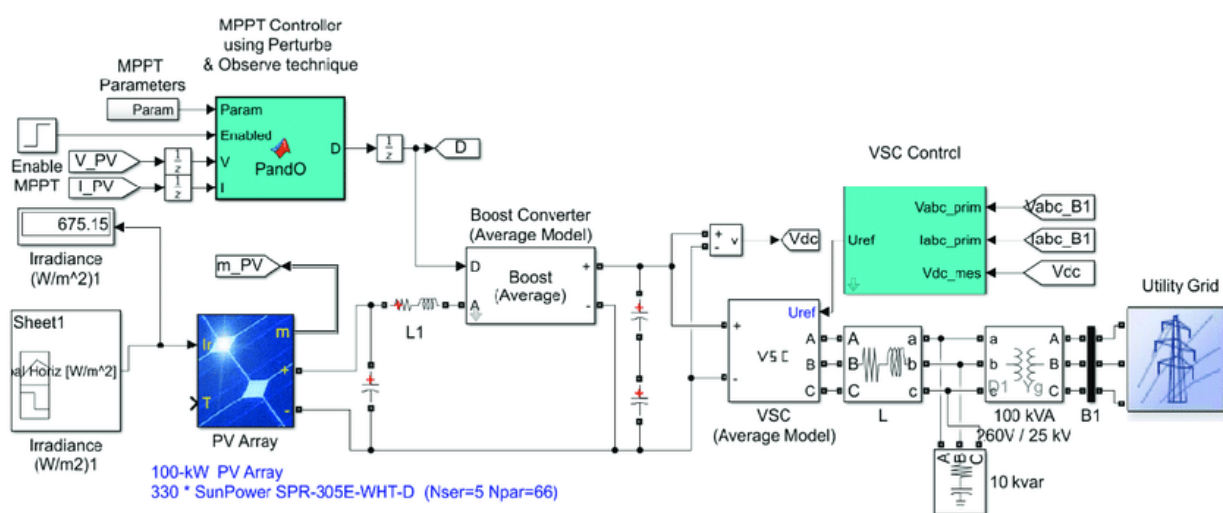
MPPT Controller
using Perturbe
& Observe technique

MPPT
Parameters

Param

Param
Enabled
V
I
PandO
D

Enable
MPPT

V_PV
I_PV

$\frac{1}{z}$
$\frac{1}{z}$
$\frac{1}{z}$

D

VSC Control

Uref
Vabc_prim
Iabc_prim
Vdc_mes

Vabc_B1
Iabc_B1
Vdc

675.15

Irradiance
(W/m^2)1

m_PV

Boost Converter
(Average Model)

D
A
Boost
(Average)
+
-

+ v -

Vdc

Sheet1
al Horiz [W/m^2]

Irradiance
(W/m2)1

Ir
T
m
+
-

PV Array

L1

Uref
+
-
VSC
A
B
C

VSC
(Average Model)

A
B
C
a
b
c

L

a
b
c
A
B
C
D1
Yg

100 kVA
260V / 25 kV

B1

Utility Grid

A B C

10 kvar

100-kW PV Array
330 * SunPower SPR-305E-WHT-D (Nser=5 Npar=66)